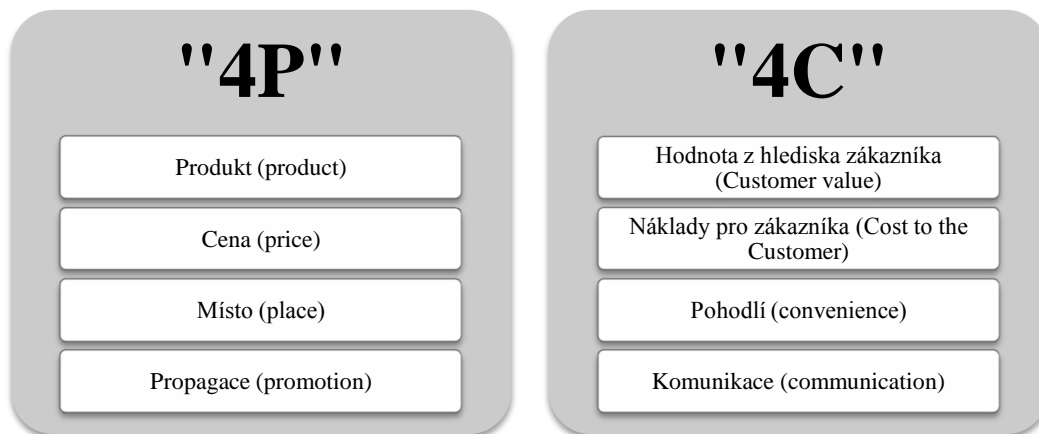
"4P"

Produkt (product)

Cena (price)

Místo (place)

Propagace (promotion)

"4C"

Hodnota z hlediska zákazníka (Customer value)

Náklady pro zákazníka (Cost to the Customer)

Pohodlí (convenience)

Komunikace (communication)